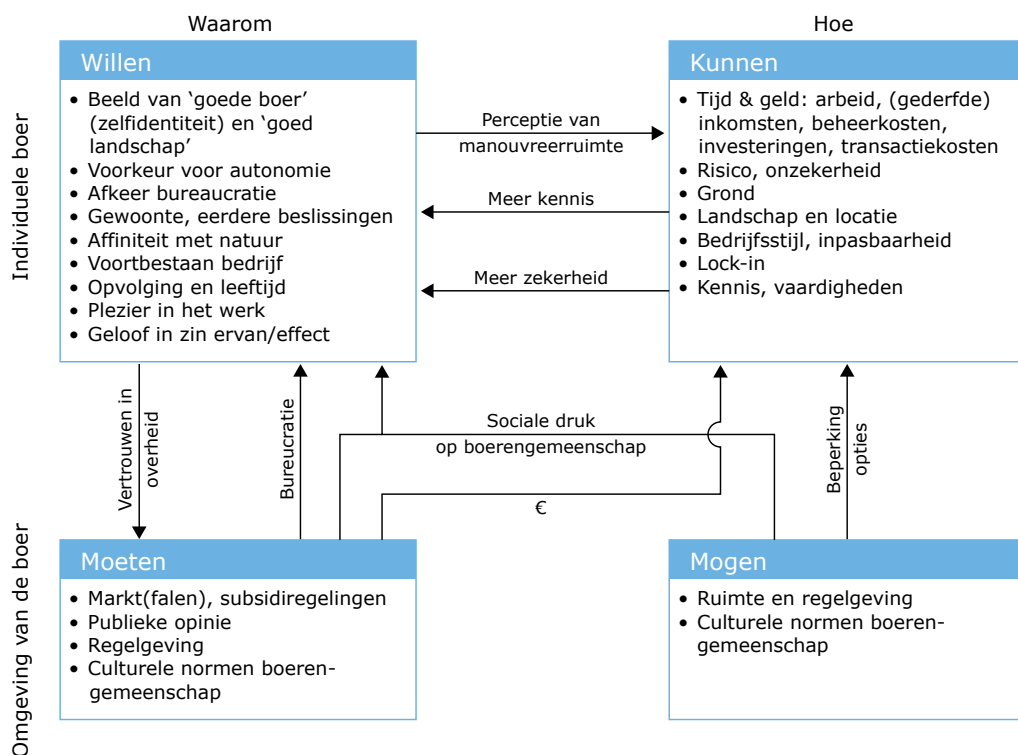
Waarom

Hoe

Individuele boer

Willen

• Beeld van 'goede boer' (zelfidentiteit) en 'goed landschap'
• Voorkeur voor autonomie
• Afkeer bureaucratie
• Gewoonte, eerdere beslissingen
• Affiniteit met natuur
• Voortbestaan bedrijf
• Opvolging en leeftijd
• Plezier in het werk
• Geloof in zin ervan/effect

Perceptie van manouvreerruimte

Meer kennis

Meer zekerheid

Kunnen

• Tijd & geld: arbeid, (gederfde) inkomsten, beheerkosten, investeringen, transactiekosten
• Risico, onzekerheid
• Grond
• Landschap en locatie
• Bedrijfsstijl, inpasbaarheid
• Lock-in
• Kennis, vaardigheden

Vertrouwen in overheid

Bureucratie

Sociale druk op boerengemeenschap

€

Beperking opties

Omgeving van de boer

Moeten

• Markt(falen), subsidieregelingen
• Publieke opinie
• Regelgeving
• Culturele normen boerengemeenschap

Mogen

• Ruimte en regelgeving
• Culturele normen boerengemeenschap